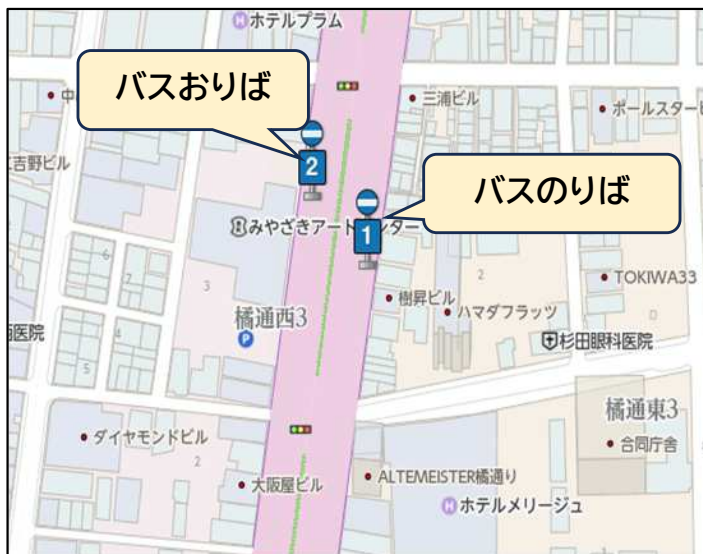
ホテルプラム

バスおりば

中

三浦ビル

ポールスタービ

吉野ビル

2

バスのりば

みやざきアート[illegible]ンター

1

6

3

2

TOKIWA33

樹昇ビル

ハマダフラッツ

橘通西3

5

4

医院

杉田眼科医院

橘通東3

ダイヤモンドビル

合同庁舎

2

ALTEMEISTER橘通り

大阪屋ビル

ホテルメリージュ